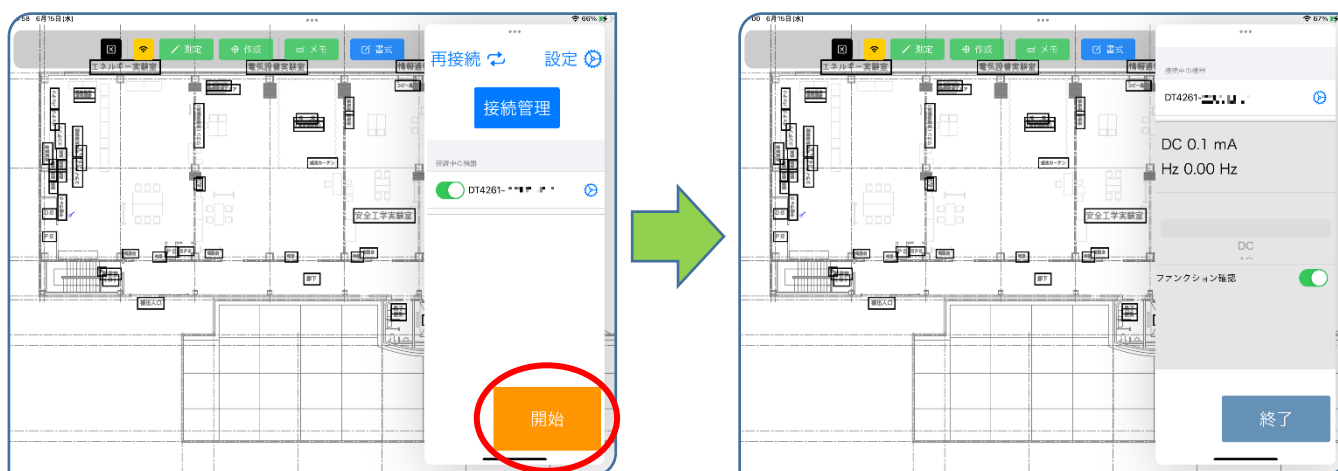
6月15日(木)
66%
測定
作成
メモ
書式
エネルギー実験室
電気設備実験室
情報通
再接続
設定
接続管理
接続中の機器
DT4261-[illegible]
安全工学実験室
搬出入口
廊下
開始

6月15日(木)
67%
測定
作成
メモ
書式
エネルギー実験室
電気設備実験室
接続中の機器
DT4261-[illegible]
DC 0.1 mA
Hz 0.00 Hz
安全工学実験室
DC
ファンクション確認
搬出入口
廊下
終了